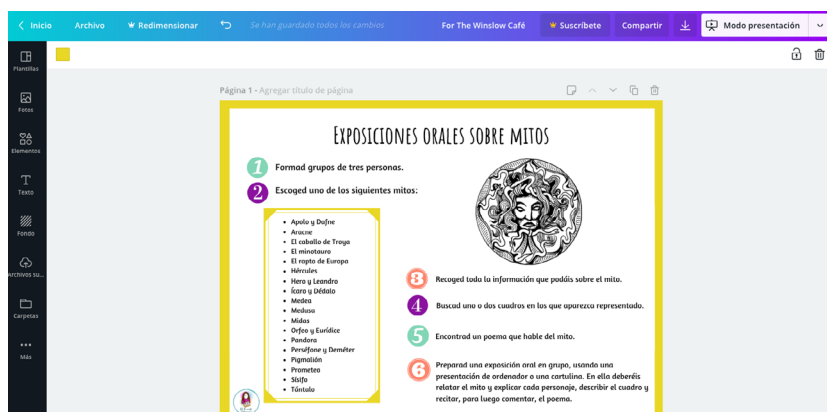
< Inicio Archivo Redimensionar Se han guardado todos los cambios For The Winslow Café Suscríbete Compartir Modo presentación

Plantillas
Fotos
Elementos
Texto
Fondo
Archivos su...
Carpetas
Más

Página 1 - Agregar título de página

EXPOSICIONES ORALES SOBRE MITOS

1 Formad grupos de tres personas.

2 Escoged uno de los siguientes mitos:

- Apolo y Dafne
- Aracne
- El caballo de Troya
- El minotauro
- El rapto de Europa
- Hércules
- Hero y Leandro
- Ícaro y Dédalo
- Medea
- Medusa
- Midas
- Orfeo y Eurídice
- Pandora
- Perséfone y Deméter
- Pigmalión
- Prometeo
- Sísifo
- Tántalo

3 Recoged toda la información que podáis sobre el mito.

4 Buscad uno o dos cuadros en los que aparezca representado.

5 Encontrad un poema que hable del mito.

6 Preparad una exposición oral en grupo, usando una presentación de ordenador o una cartulina. En ella deberéis relatar el mito y explicar cada personaje, describir el cuadro y recitar, para luego comentar, el poema.